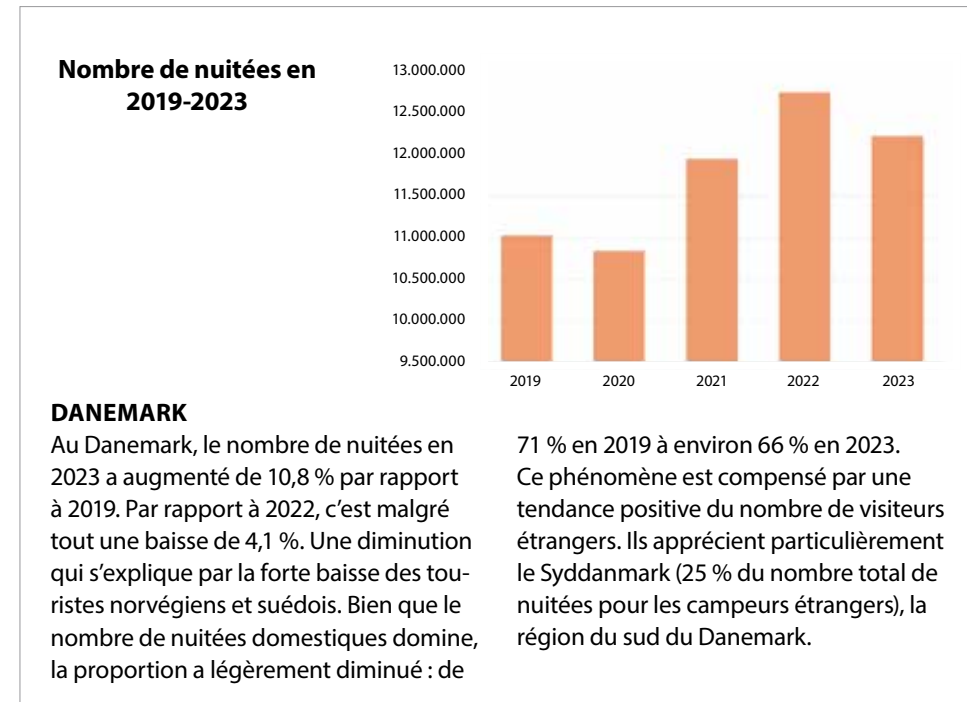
Nombre de nuitées en 2019-2023

13.000.000
12.500.000
12.000.000
11.500.000
11.000.000
10.500.000
10.000.000
9.500.000

2019 2020 2021 2022 2023

DANEMARK

Au Danemark, le nombre de nuitées en 2023 a augmenté de 10,8 % par rapport à 2019. Par rapport à 2022, c'est malgré tout une baisse de 4,1 %. Une diminution qui s'explique par la forte baisse des touristes norvégiens et suédois. Bien que le nombre de nuitées domestiques domine, la proportion a légèrement diminué : de 71 % en 2019 à environ 66 % en 2023. Ce phénomène est compensé par une tendance positive du nombre de visiteurs étrangers. Ils apprécient particulièrement le Syddanmark (25 % du nombre total de nuitées pour les campeurs étrangers), la région du sud du Danemark.